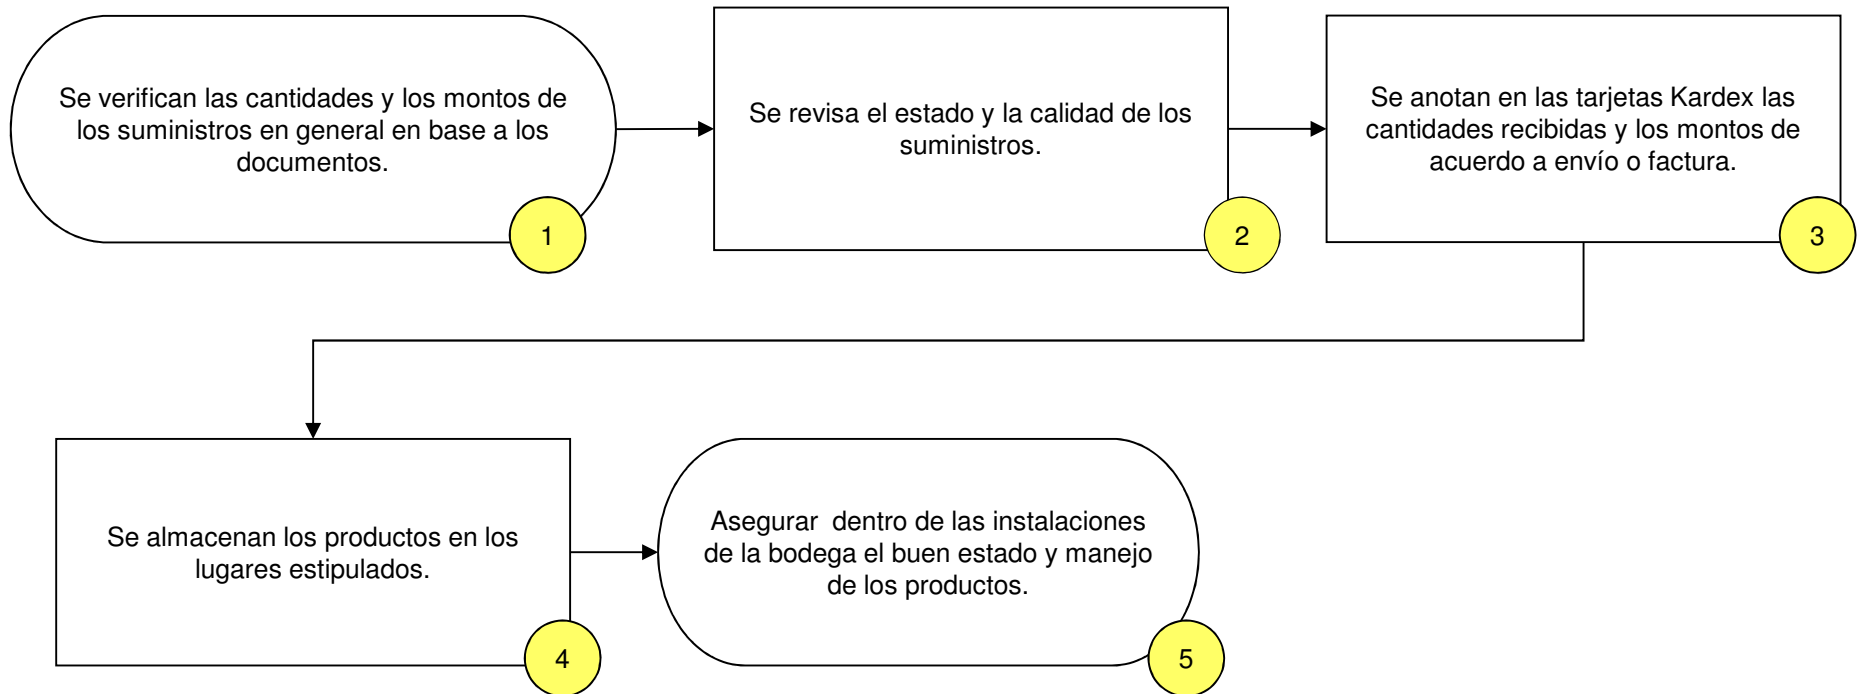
Se verifican las cantidades y los montos de los suministros en general en base a los documentos.

1

Se revisa el estado y la calidad de los suministros.

2

Se anotan en las tarjetas Kardex las cantidades recibidas y los montos de acuerdo a envío o factura.

3

Se almacenan los productos en los lugares estipulados.

4

Asegurar dentro de las instalaciones de la bodega el buen estado y manejo de los productos.

5